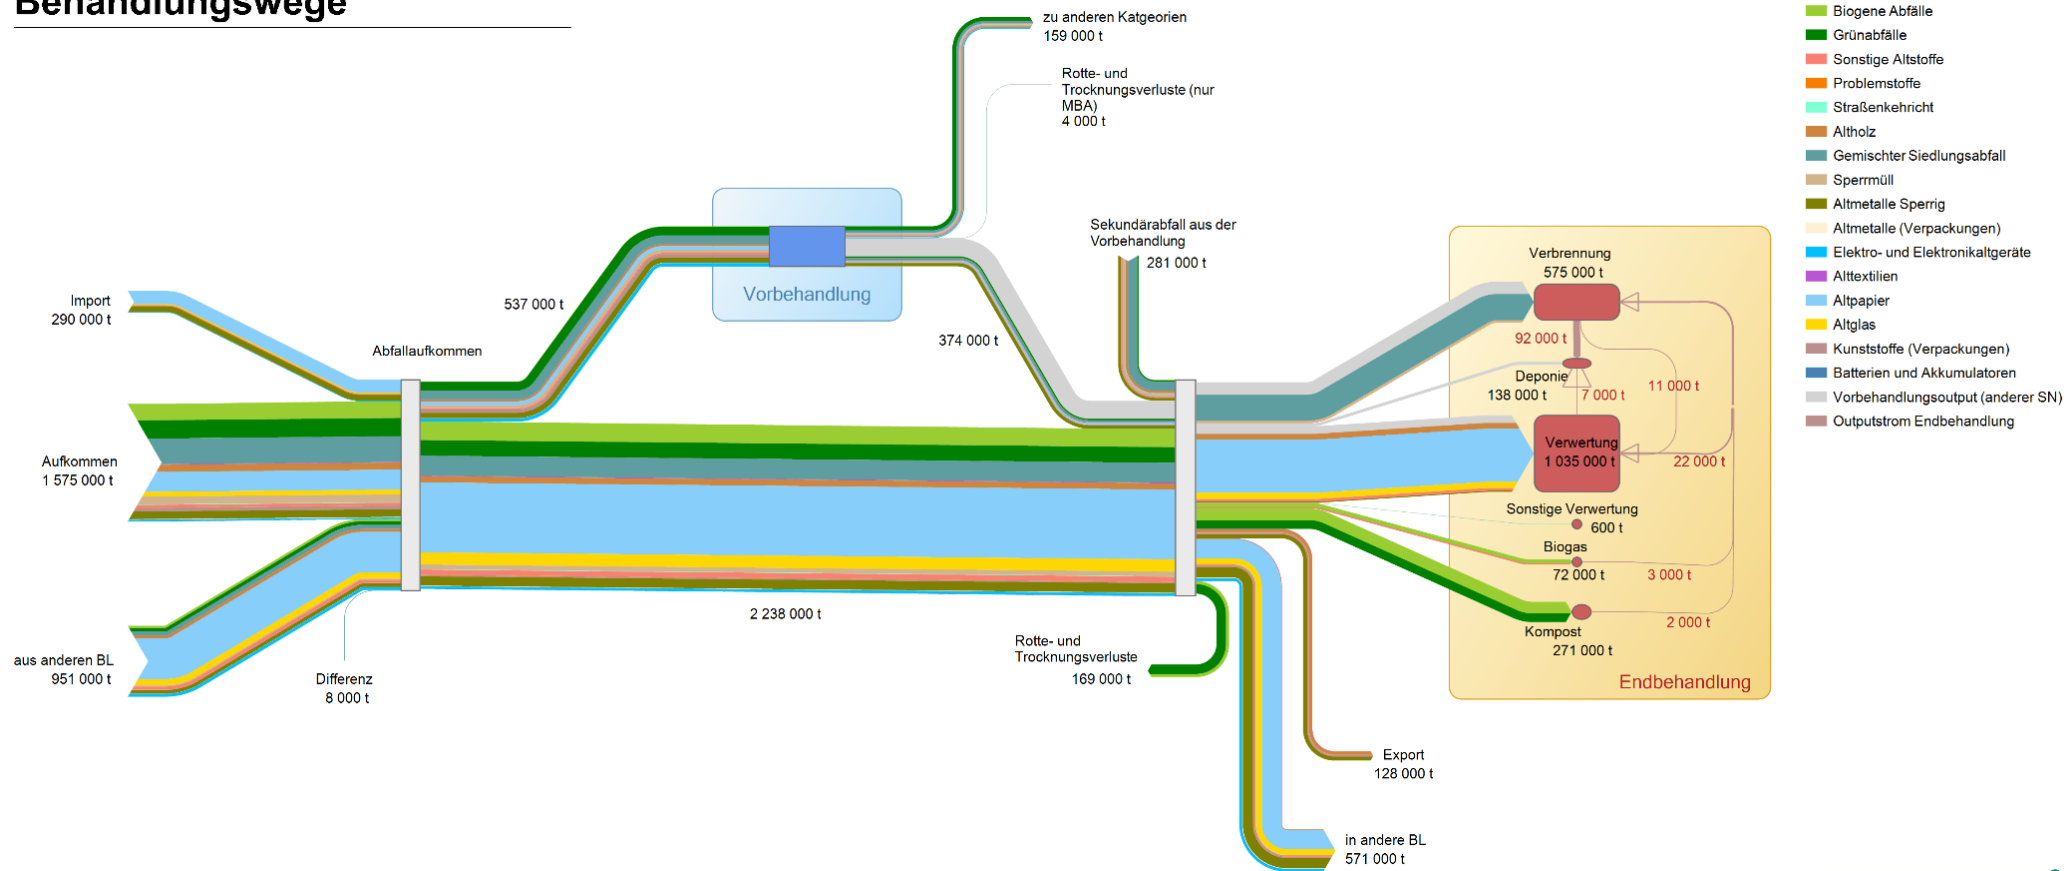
Behandlungswege

zu anderen Katgeorien
159 000 t

Rotte- und Trocknungsverluste (nur MBA)
4 000 t

Import
290 000 t

537 000 t

Vorbehandlung

374 000 t

Sekundärabfall aus der Vorbehandlung
281 000 t

Abfallaufkommen

Aufkommen
1 575 000 t

aus anderen BL
951 000 t

Differenz
8 000 t

2 238 000 t

Rotte- und Trocknungsverluste
169 000 t

Export
128 000 t

in andere BL
571 000 t

Verbrennung
575 000 t

92 000 t

Deponie
138 000 t

7 000 t

11 000 t

Verwertung
1 035 000 t

22 000 t

Sonstige Verwertung
600 t

Biogas
72 000 t

3 000 t

2 000 t

Kompost
271 000 t

Endbehandlung

Biogene Abfälle
Grünabfälle
Sonstige Altstoffe
Problemstoffe
Straßenkehricht
Altholz
Gemischter Siedlungsabfall
Sperrmüll
Altmetalle Sperrig
Altmetalle (Verpackungen)
Elektro- und Elektronikaltgeräte
Alttextilien
Altpapier
Altglas
Kunststoffe (Verpackungen)
Batterien und Akkumulatoren
Vorbehandlungsoutput (anderer SN)
Outputstrom Endbehandlung